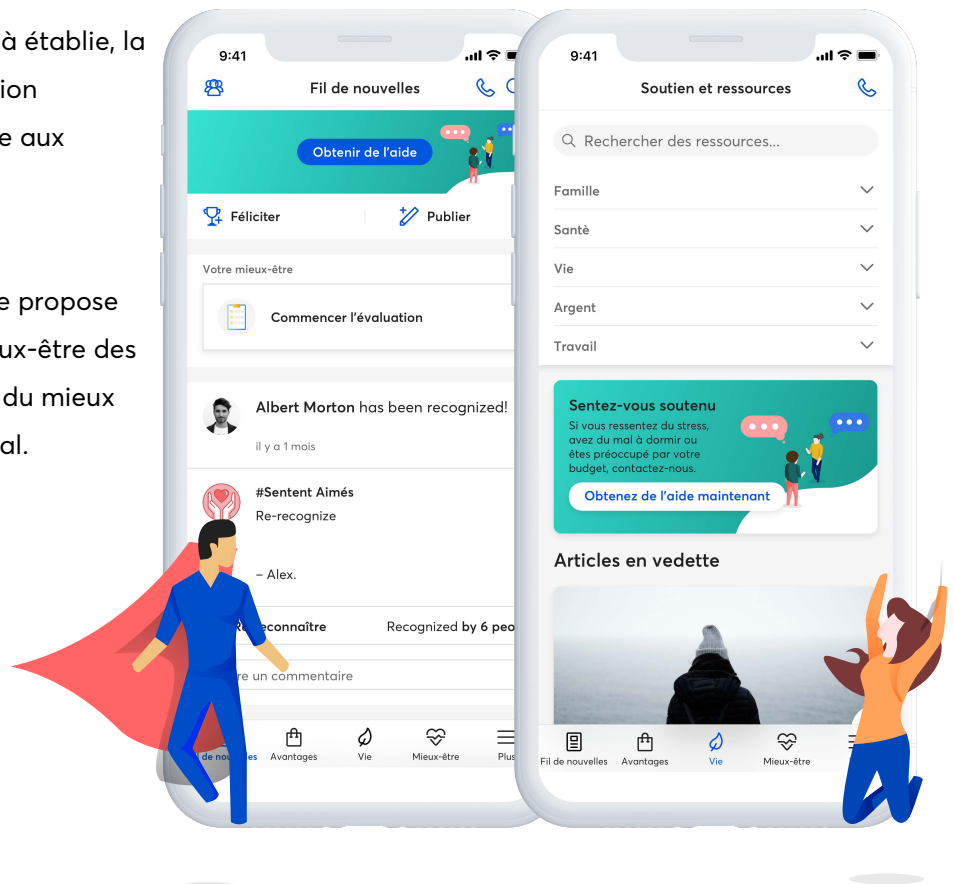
à établie, la
ion
e aux

e propose
ux-être des
du mieux
al.

9:41

Fil de nouvelles

Obtenir de l'aide

Féliciter

Publier

Votre mieux-être

Commencer l'évaluation

Albert Morton has been recognized!

il y a 1 mois

#Sentent Aimés

Re-recognize

– Alex.

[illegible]econnaître

Recognized by 6 peo

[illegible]re un commentaire

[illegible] de nouv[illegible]les

Avantages

Vie

Mieux-être

Plus

9:41

Soutien et ressources

Rechercher des ressources...

Famille

Santé

Vie

Argent

Travail

Sentez-vous soutenu

Si vous ressentez du stress, avez du mal à dormir ou êtes préoccupé par votre budget, contactez-nous.

Obtenez de l'aide maintenant

Articles en vedette

Fil de nouvelles

Avantages

Vie

Mieux-être